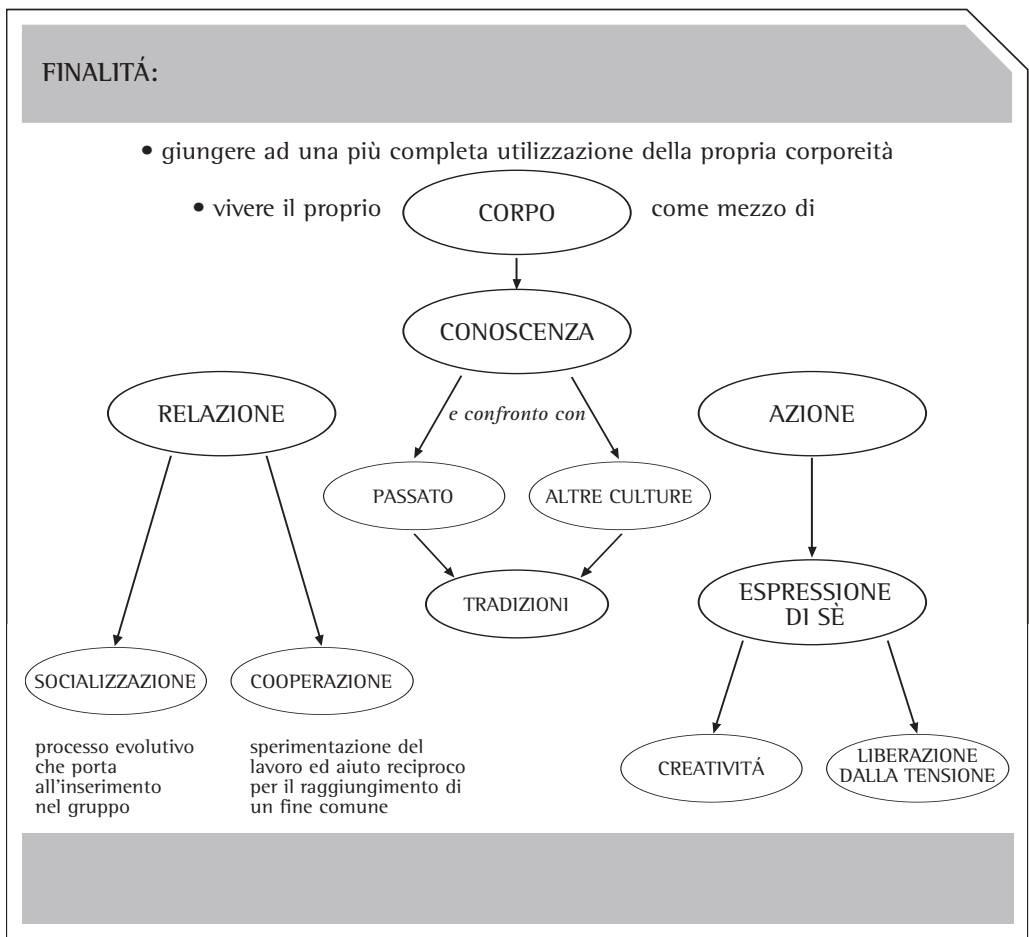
FINALITÁ:

• giungere ad una più completa utilizzazione della propria corporeità

• vivere il proprio CORPO come mezzo di

CONOSCENZA

RELAZIONE

e confronto con

AZIONE

PASSATO

ALTRE CULTURE

TRADIZIONI

ESPRESSIONE DI SÈ

SOCIALIZZAZIONE

COOPERAZIONE

processo evolutivo che porta all'inserimento nel gruppo

sperimentazione del lavoro ed aiuto reciproco per il raggiungimento di un fine comune

CREATIVITÁ

LIBERAZIONE DALLA TENSIONE